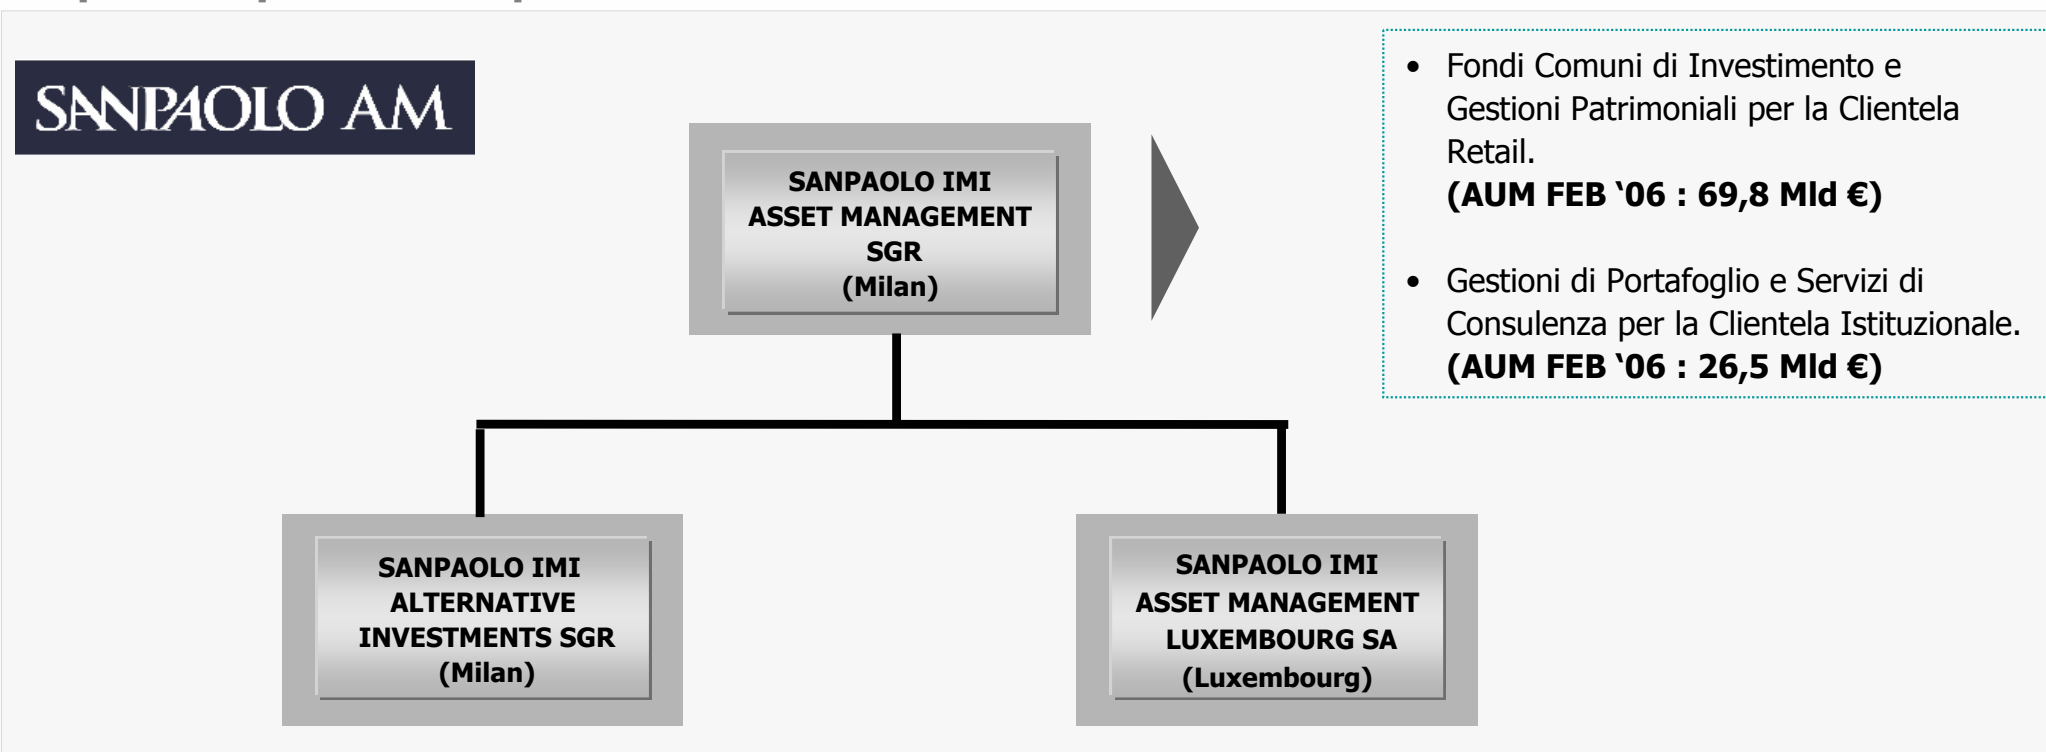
SANPAOLO AM

SANPAOLO IMI ASSET MANAGEMENT SGR (Milan)

• Fondi Comuni di Investimento e Gestioni Patrimoniali per la Clientela Retail. **(AUM FEB '06 : 69,8 Mld €)**

• Gestioni di Portafoglio e Servizi di Consulenza per la Clientela Istituzionale. **(AUM FEB '06 : 26,5 Mld €)**

SANPAOLO IMI ALTERNATIVE INVESTMENTS SGR (Milan)

SANPAOLO IMI ASSET MANAGEMENT LUXEMBOURG SA (Luxembourg)